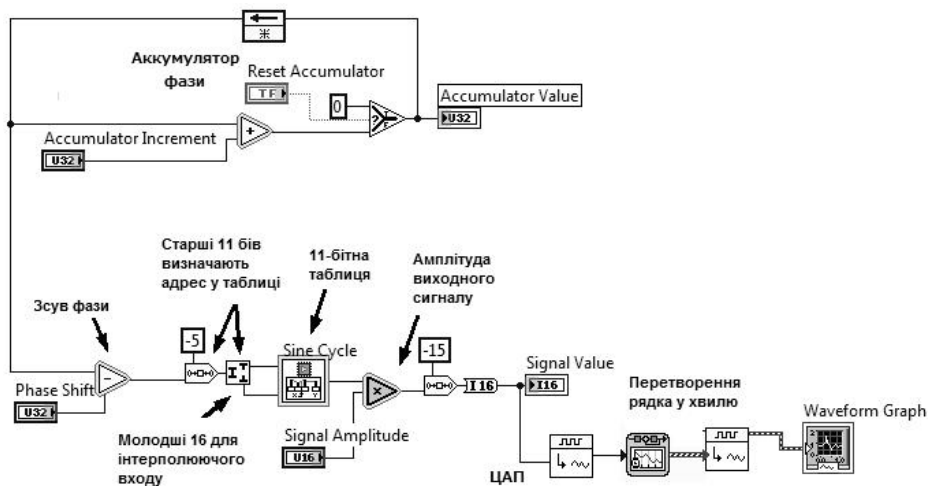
Аккумулятор фази

Reset Accumulator

TF

0

Accumulator Value

U32

Accumulator Increment

U32

Старші 11 бів визначають адрес у таблиці

11-бітна таблиця

Амплітуда виходного сигналу

Зсув фази

-5

Sine Cycle

-15

Signal Value

I16

I16

Phase Shift

U32

Перетворення рядка у хвилю

Waveform Graph

Молодші 16 для інтерполюючого входу

Signal Amplitude

U16

ЦАП